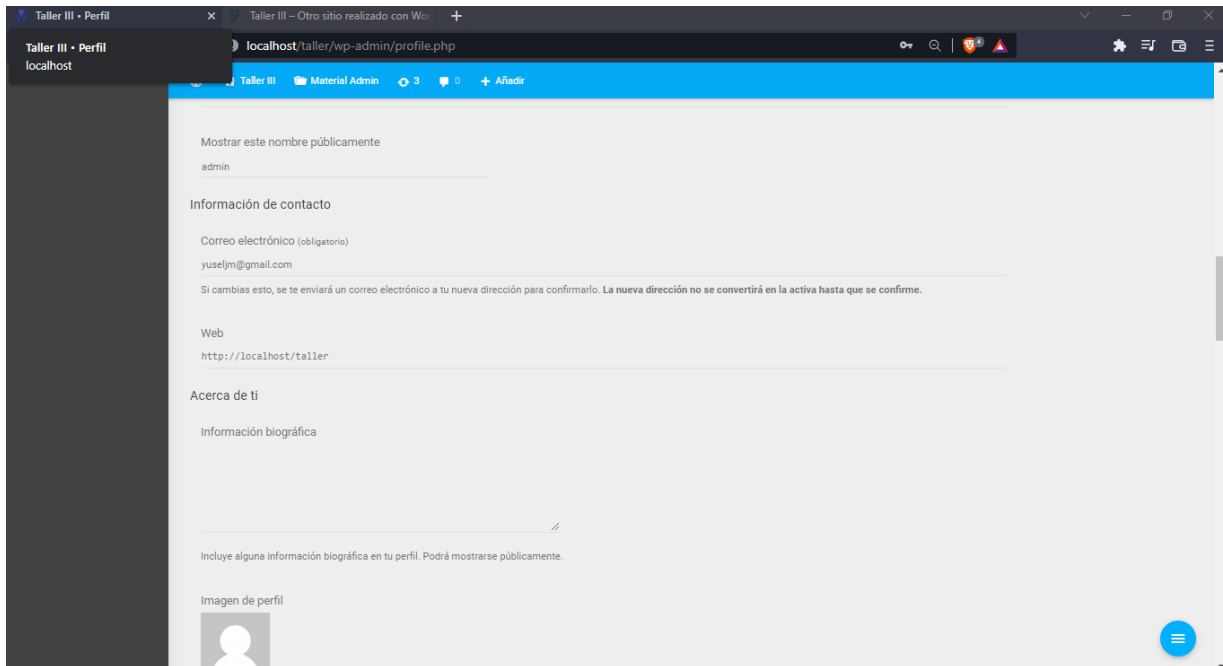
Taller III • Perfil
Taller III – Otro sitio realizado con Wor
+

Taller III • Perfil
localhost

localhost/taller/wp-admin/profile.php

4

Taller III   Material Admin   3   0   + Añadir

Mostrar este nombre públicamente
admin

Información de contacto

Correo electrónico (obligatorio)
yuseljm@gmail.com

Si cambias esto, se te enviará un correo electrónico a tu nueva dirección para confirmarlo. **La nueva dirección no se convertirá en la activa hasta que se confirme.**

Web
http://localhost/taller

Acerca de ti

Información biográfica

Incluye alguna información biográfica en tu perfil. Podrá mostrarse públicamente.

Imagen de perfil